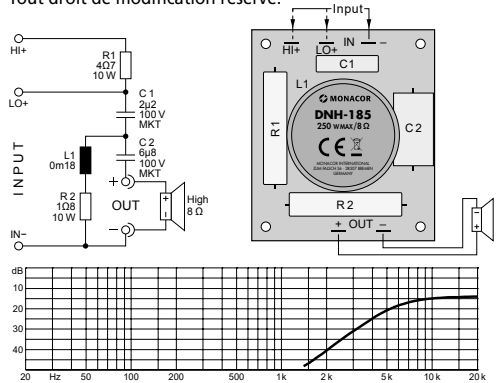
Tout droit de modification réservé.

HI+
R1
4Ω7
10 W
LO+
C 1
2µ2
100 V
MKT
C 2
6µ8
100 V
MKT
INPUT
L1
0m18
R 2
1Ω8
10 W
OUT
High
8 Ω
IN–

Input
HI+
LO+
IN
–
C1
L1
MONACOR
DNH-185
250 WMAX / 8 Ω
R1
C 2
MONACOR INTERNATIONAL
ZUM FALSCH 36 · 28307 BREMEN
GERMANY
R 2
+ OUT –

dB
10
20
30
40
20
Hz
50
100
200
500
1 k
2 k
5 k
10 k
20 k